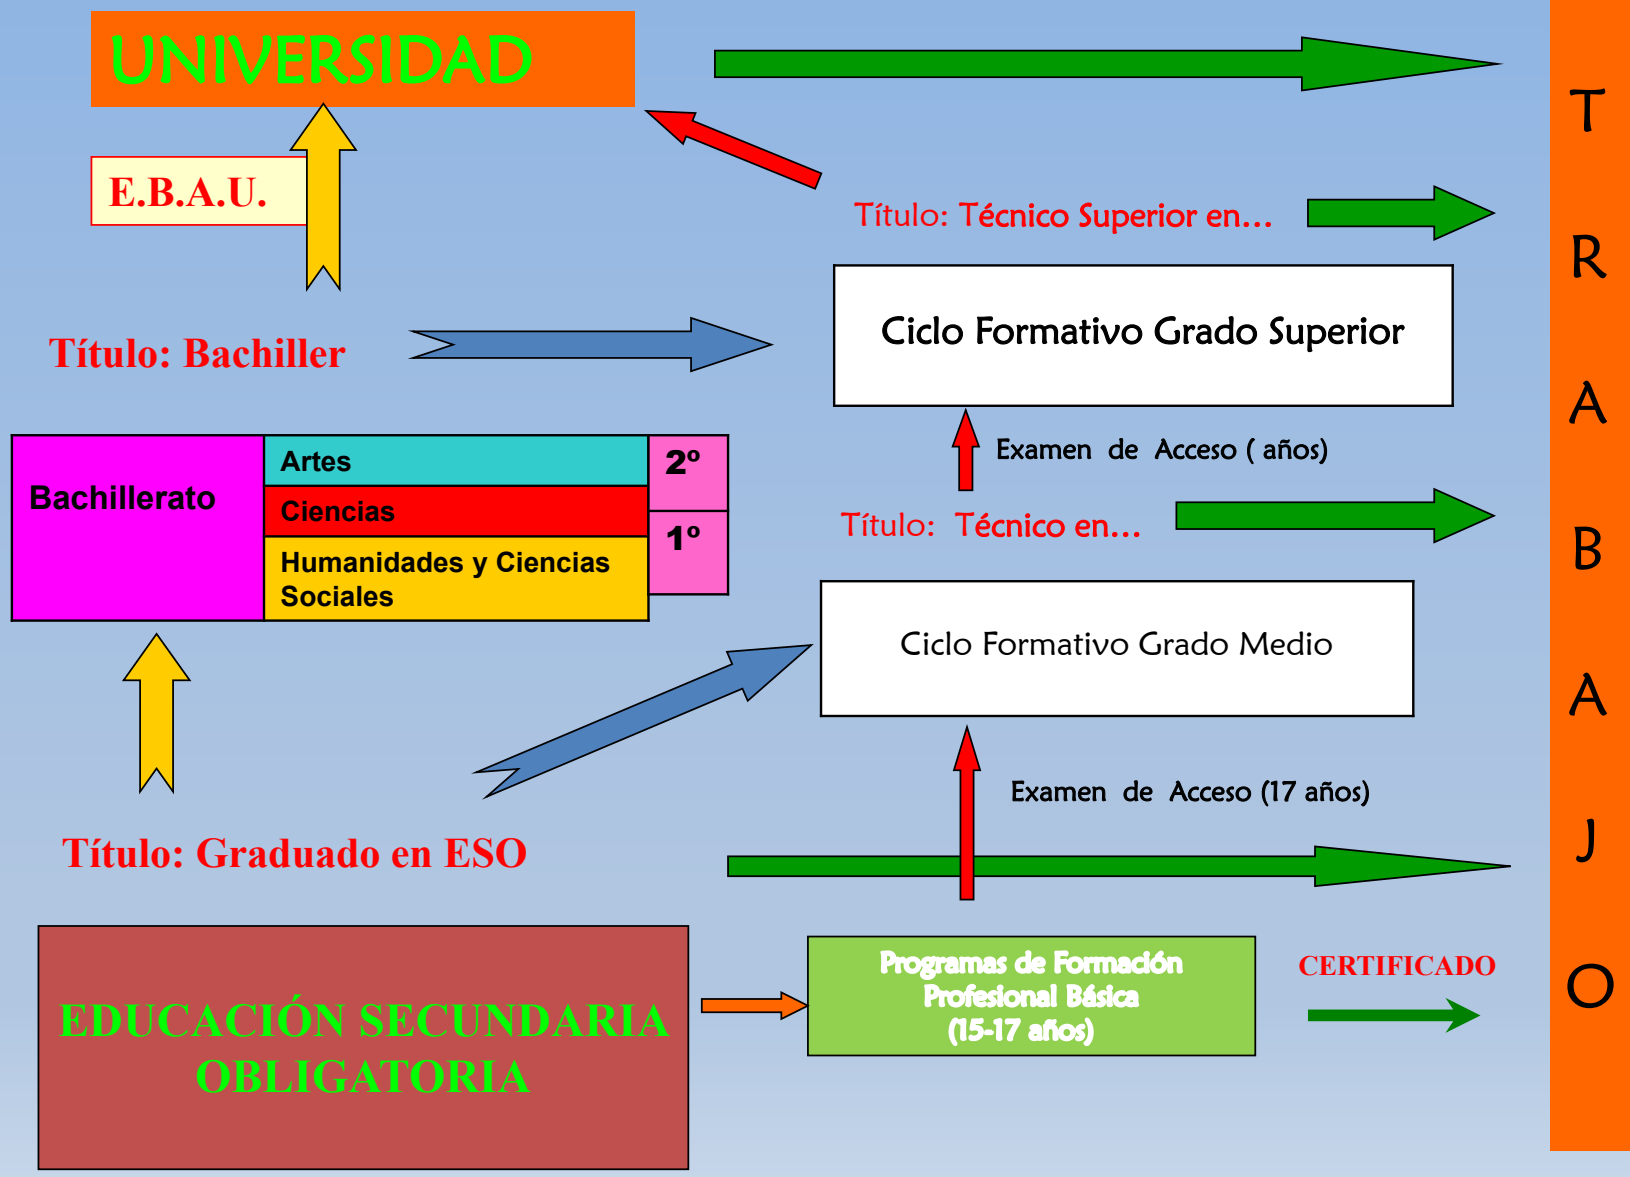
UNIVERSIDAD

E.B.A.U.

Título: Técnico Superior en…

Ciclo Formativo Grado Superior

Título: Bachiller

Examen de Acceso ( años)

| Bachillerato | Artes | 2º |
|---|---|---|
| | Ciencias | |
| | Humanidades y Ciencias Sociales | 1º |

Título: Técnico en…

Ciclo Formativo Grado Medio

Examen de Acceso (17 años)

Título: Graduado en ESO

EDUCACIÓN SECUNDARIA OBLIGATORIA

Programas de Formación Profesional Básica (15-17 años)

CERTIFICADO

T R A B A J O